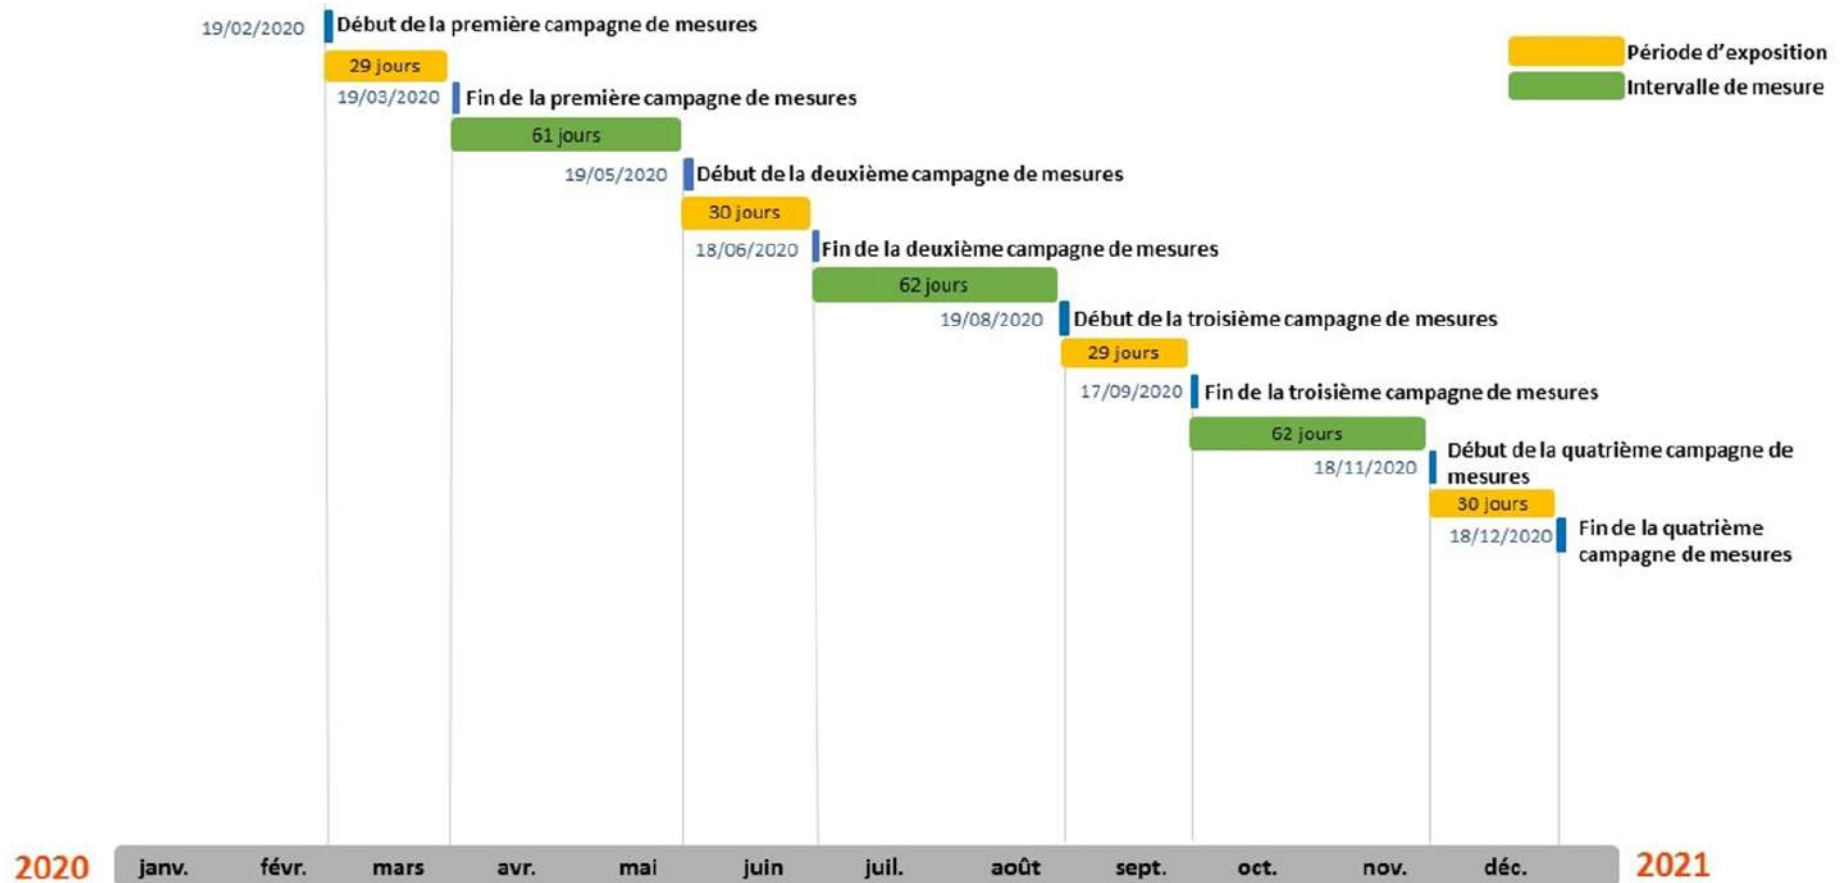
19/02/2020 Début de la première campagne de mesures

Période d'exposition
Intervalle de mesure

29 jours
19/03/2020 Fin de la première campagne de mesures
61 jours
19/05/2020 Début de la deuxième campagne de mesures
30 jours
18/06/2020 Fin de la deuxième campagne de mesures
62 jours
19/08/2020 Début de la troisième campagne de mesures
29 jours
17/09/2020 Fin de la troisième campagne de mesures
62 jours
18/11/2020 Début de la quatrième campagne de mesures
30 jours
18/12/2020 Fin de la quatrième campagne de mesures

2020 janv. févr. mars avr. mai juin juil. août sept. oct. nov. déc. 2021